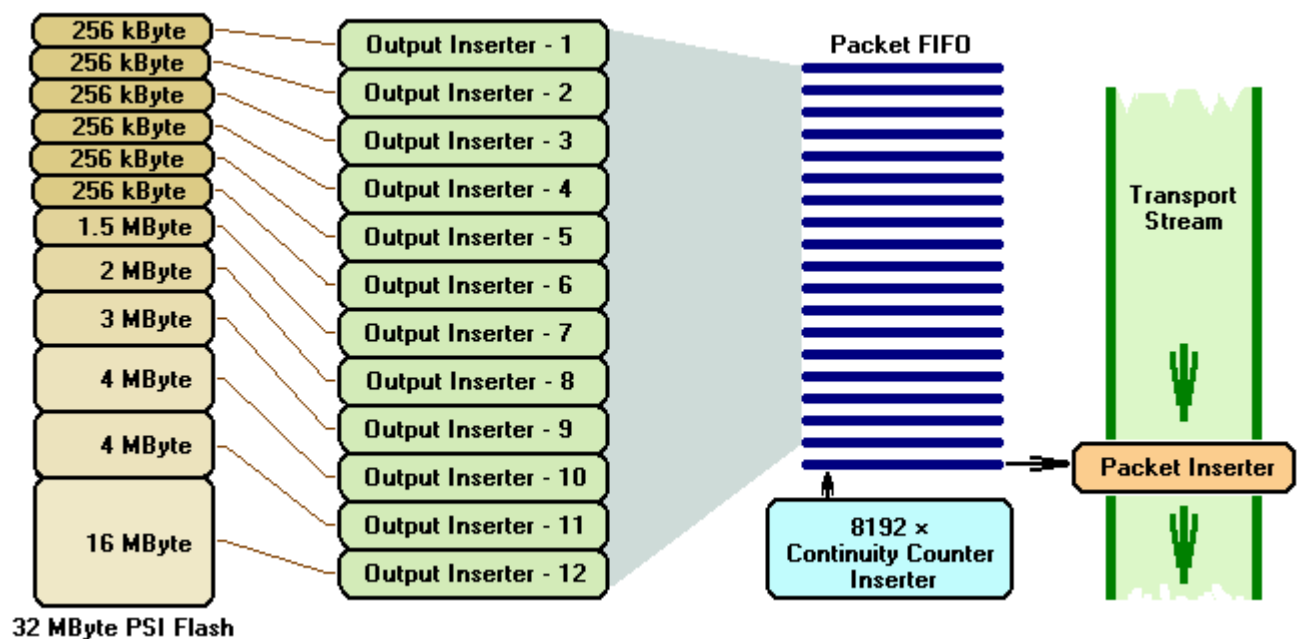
256 kByte
256 kByte
256 kByte
256 kByte
256 kByte
256 kByte
1.5 MByte
2 MByte
3 MByte
4 MByte
4 MByte
16 MByte

32 MByte PSI Flash

Output Inserter - 1
Output Inserter - 2
Output Inserter - 3
Output Inserter - 4
Output Inserter - 5
Output Inserter - 6
Output Inserter - 7
Output Inserter - 8
Output Inserter - 9
Output Inserter - 10
Output Inserter - 11
Output Inserter - 12

Packet FIFO

8192 × Continuity Counter Inserter

Transport Stream

Packet Inserter